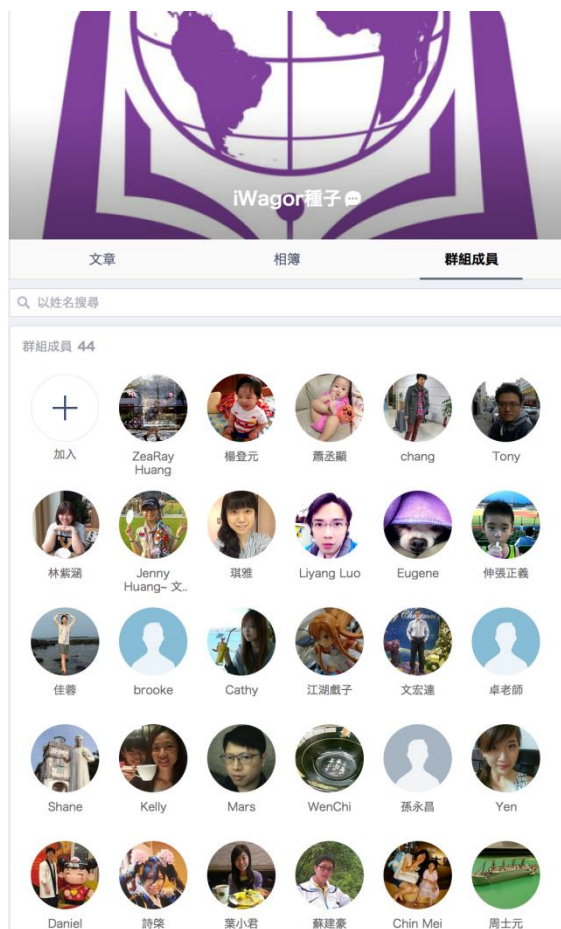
iWagor種子

文章
相簿
群組成員

以姓名搜尋

群組成員 44

加入
ZeaRay Huang
楊登元
蕭丞顧
chang
Tony

林紫涵
Jenny Huang~ 文...
琪雅
Liyang Luo
Eugene
伸張正義

佳蓉
brooke
Cathy
江湖戲子
文宏達
卓老師

Shane
Kelly
Mars
WenChi
孫永昌
Yen

Daniel
詩棨
葉小君
蘇建豪
Chin Mei
周士元